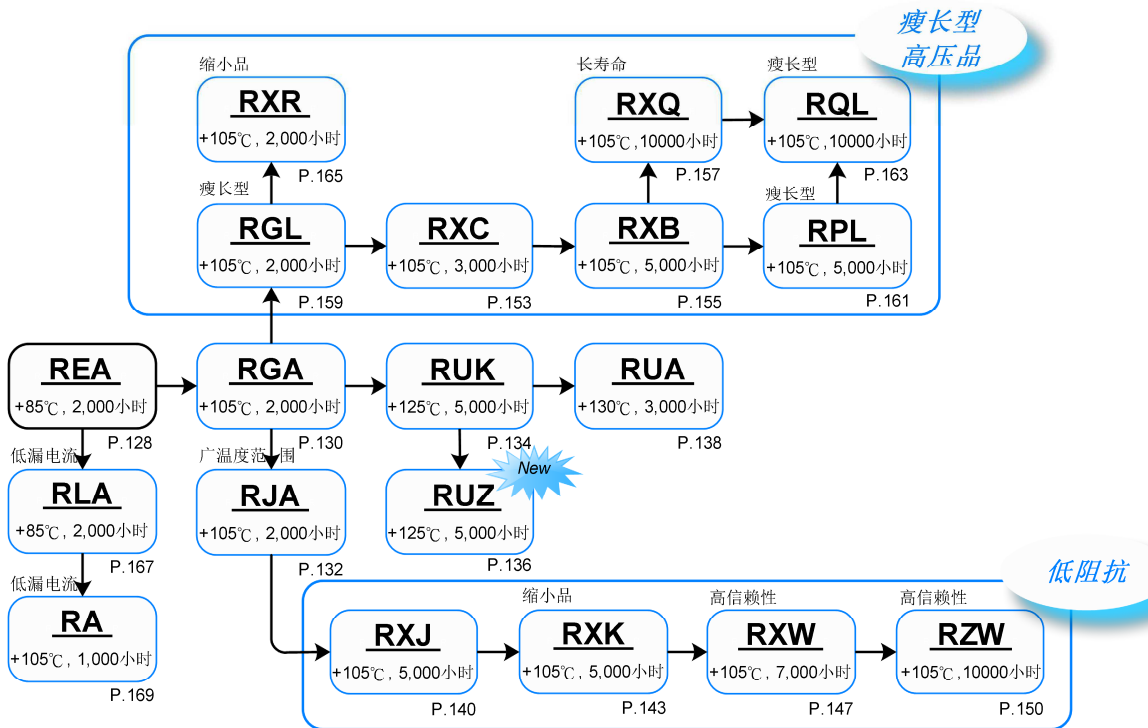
瘦长型
高压品

缩小品
RXR
+105℃, 2,000小时
P.165

长寿命
RXQ
+105℃, 10000小时
P.157

瘦长型
RQL
+105℃, 10000小时
P.163

瘦长型
RGL
+105℃, 2,000小时
P.159

RXC
+105℃, 3,000小时
P.153

RXB
+105℃, 5,000小时
P.155

瘦长型
RPL
+105℃, 5,000小时
P.161

REA
+85℃, 2,000小时
P.128

RGA
+105℃, 2,000小时
P.130

RUK
+125℃, 5,000小时
P.134

RUA
+130℃, 3,000小时
P.138

低漏电流
RLA
+85℃, 2,000小时
P.167

广温度范围
RJA
+105℃, 2,000小时
P.132

New
RUZ
+125℃, 5,000小时
P.136

低漏电流
RA
+105℃, 1,000小时
P.169

低阻抗

RXJ
+105℃, 5,000小时
P.140

缩小品
RXK
+105℃, 5,000小时
P.143

高信赖性
RXW
+105℃, 7,000小时
P.147

高信赖性
RZW
+105℃, 10000小时
P.150